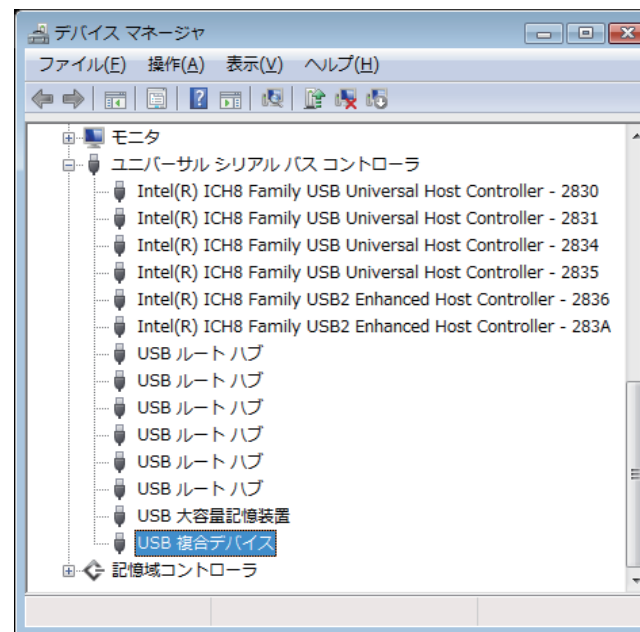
デバイス マネージャ

ファイル(F) 操作(A) 表示(V) ヘルプ(H)

モニタ
ユニバーサル シリアル バス コントローラ
Intel(R) ICH8 Family USB Universal Host Controller - 2830
Intel(R) ICH8 Family USB Universal Host Controller - 2831
Intel(R) ICH8 Family USB Universal Host Controller - 2834
Intel(R) ICH8 Family USB Universal Host Controller - 2835
Intel(R) ICH8 Family USB2 Enhanced Host Controller - 2836
Intel(R) ICH8 Family USB2 Enhanced Host Controller - 283A
USB ルート ハブ
USB ルート ハブ
USB ルート ハブ
USB ルート ハブ
USB ルート ハブ
USB ルート ハブ
USB 大容量記憶装置
USB 複合デバイス
記憶域コントローラ